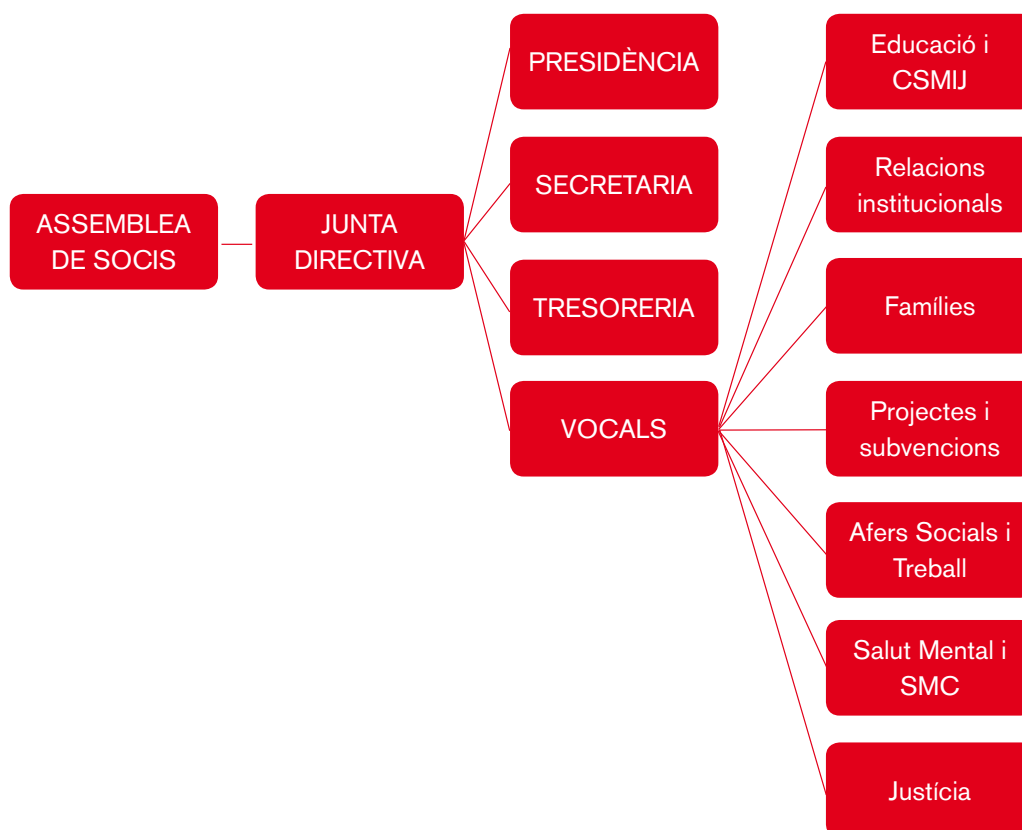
ASSEMBLEA DE SOCIS

JUNTA DIRECTIVA

PRESIDÈNCIA

SECRETARIA

TRESORERIA

VOCALS

Educació i CSMIJ

Relacions institucionals

Famílies

Projectes i subvencions

Afers Socials i Treball

Salut Mental i SMC

Justícia